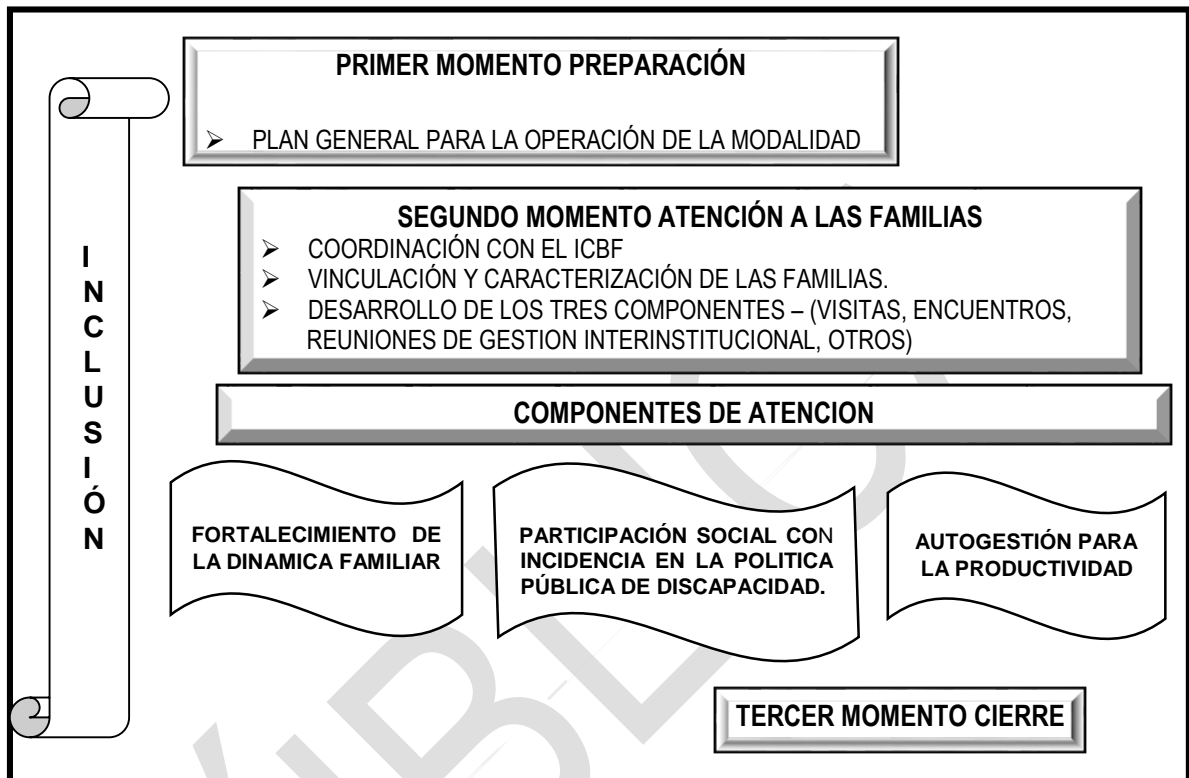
INCLUSIÓN

PRIMER MOMENTO PREPARACIÓN

➢ PLAN GENERAL PARA LA OPERACIÓN DE LA MODALIDAD

SEGUNDO MOMENTO ATENCIÓN A LAS FAMILIAS

➢ COORDINACIÓN CON EL ICBF
➢ VINCULACIÓN Y CARACTERIZACIÓN DE LAS FAMILIAS.
➢ DESARROLLO DE LOS TRES COMPONENTES – (VISITAS, ENCUENTROS, REUNIONES DE GESTION INTERINSTITUCIONAL, OTROS)

COMPONENTES DE ATENCION

FORTALECIMIENTO DE LA DINAMICA FAMILIAR

PARTICIPACIÓN SOCIAL CON INCIDENCIA EN LA POLITICA PÚBLICA DE DISCAPACIDAD.

AUTOGESTIÓN PARA LA PRODUCTIVIDAD

TERCER MOMENTO CIERRE